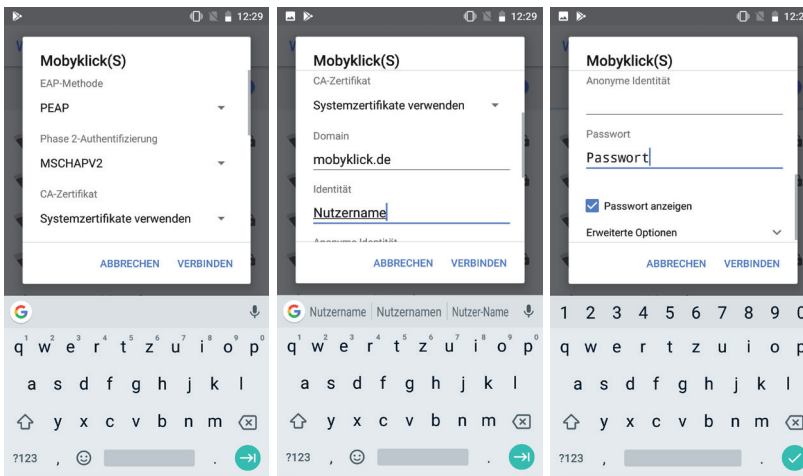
12:29

Mobyklick(S)

EAP-Methode

PEAP

Phase 2-Authentifizierung

MSCHAPV2

CA-Zertifikat

Systemzertifikate verwenden

ABBRECHEN VERBINDEN

q w e r t z u i o p
a s d f g h j k l
y x c v b n m
?123 ,

12:29

Mobyklick(S)

CA-Zertifikat

Systemzertifikate verwenden

Domain

mobyklick.de

Identität

Nutzername

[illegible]

ABBRECHEN VERBINDEN

Nutzername | Nutzernamen | Nutzer-Name

q w e r t z u i o p
a s d f g h j k l
y x c v b n m
?123 ,

12:2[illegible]

Mobyklick(S)

Anonyme Identität

Passwort

Passwort

Passwort anzeigen

Erweiterte Optionen

ABBRECHEN VERBINDEN

1 2 3 4 5 6 7 8 9 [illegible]
q w e r t z u i o p
a s d f g h j k l
y x c v b n m
?123 ,